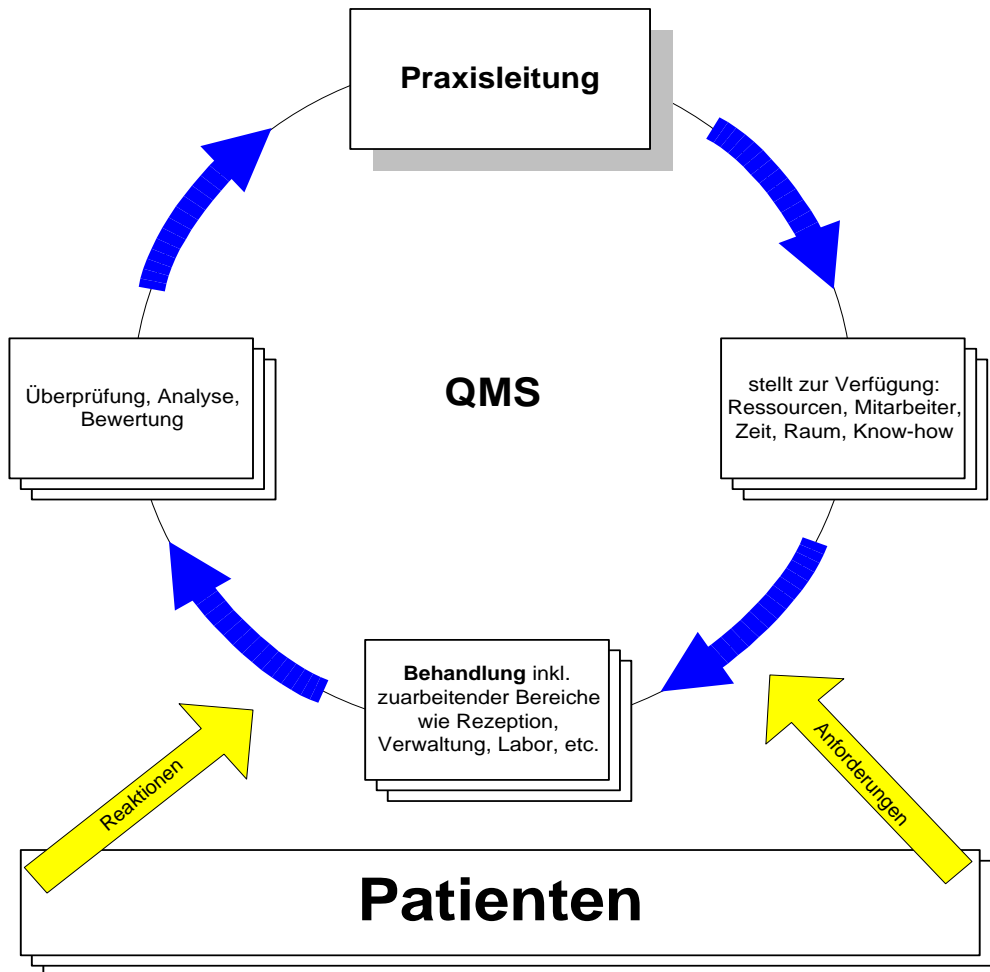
Praxisleitung

QMS

Überprüfung, Analyse, Bewertung

stellt zur Verfügung: Ressourcen, Mitarbeiter, Zeit, Raum, Know-how

**Behandlung** inkl. zuarbeitender Bereiche wie Rezeption, Verwaltung, Labor, etc.

Reaktionen

Anforderungen

Patienten